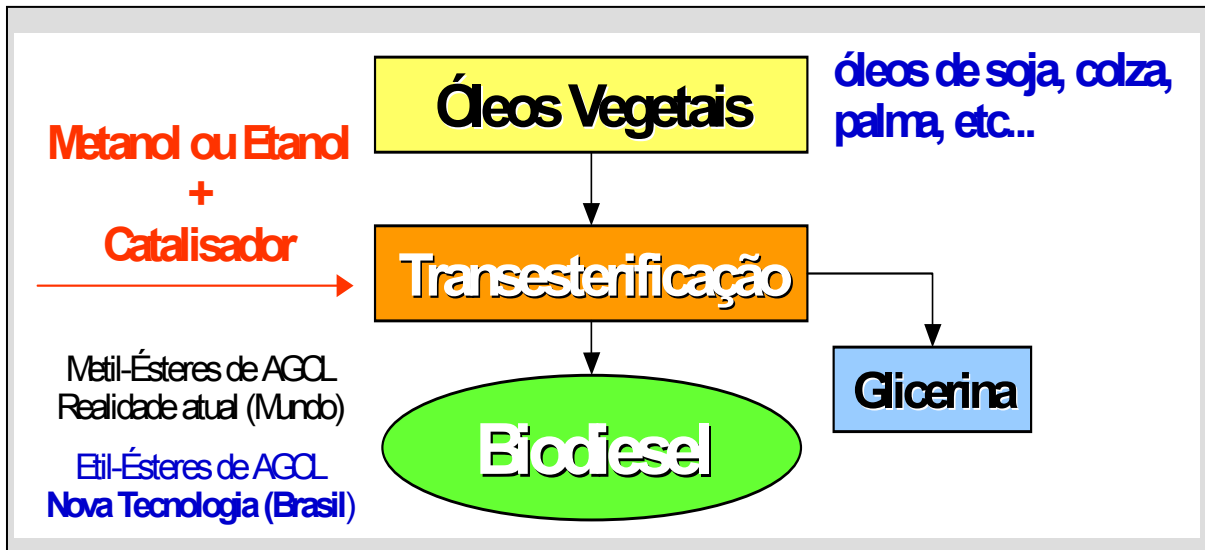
Óleos Vegetais

óleos de soja, colza, palma, etc...

Metanol ou Etanol
+
Catalisador

Transesterificação

Metil-Ésteres de AGCL
Realidade atual (Mundo)

Etil-Ésteres de AGCL
Nova Tecnologia (Brasil)

Biodiesel

Glicerina